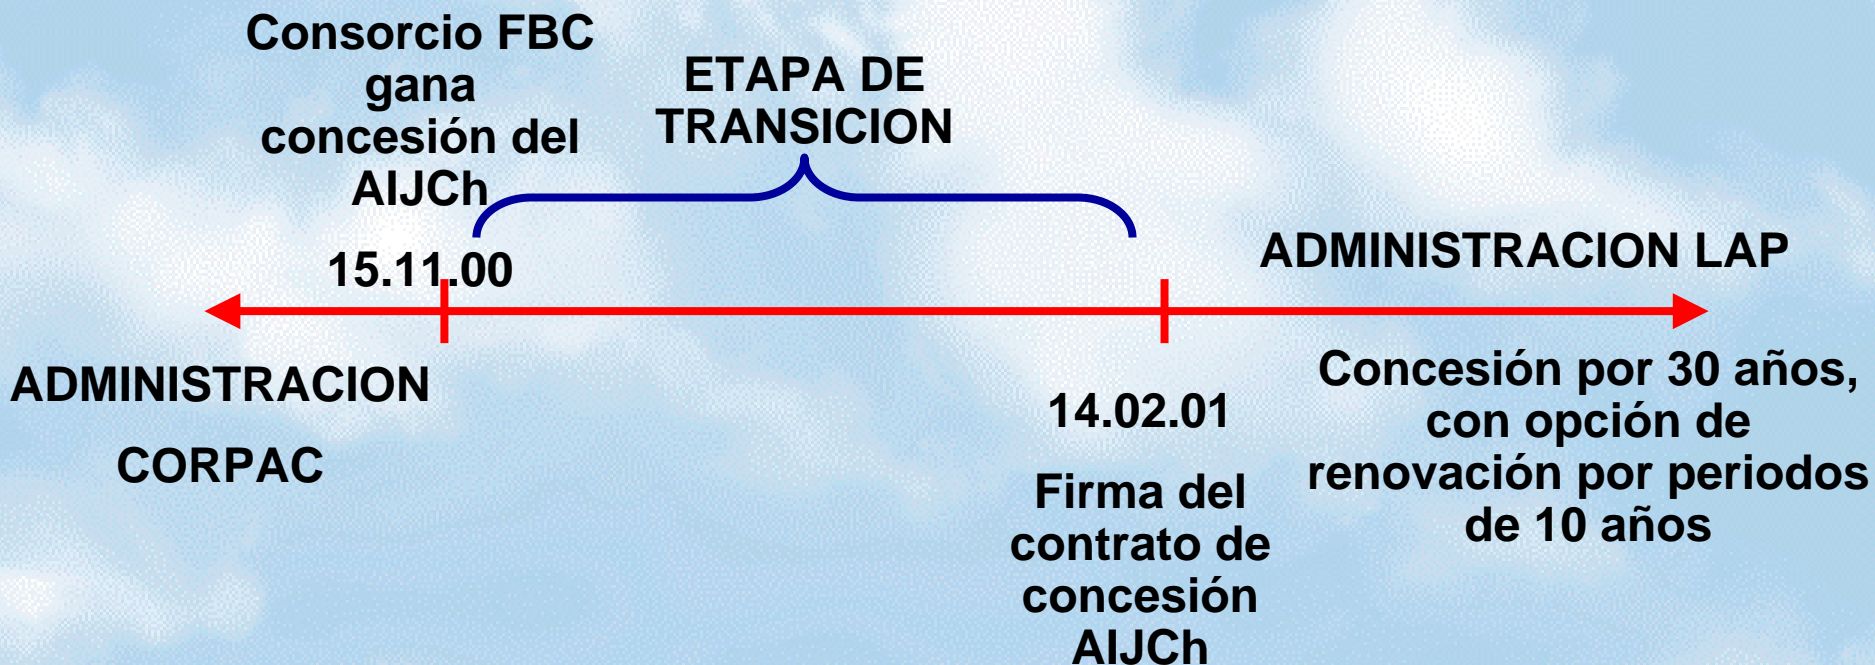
Consorcio FBC gana concesión del AIJCh

ETAPA DE TRANSICION

15.11.00

ADMINISTRACION LAP

ADMINISTRACION

CORPAC

14.02.01

Firma del contrato de concesión AIJCh

Concesión por 30 años, con opción de renovación por periodos de 10 años